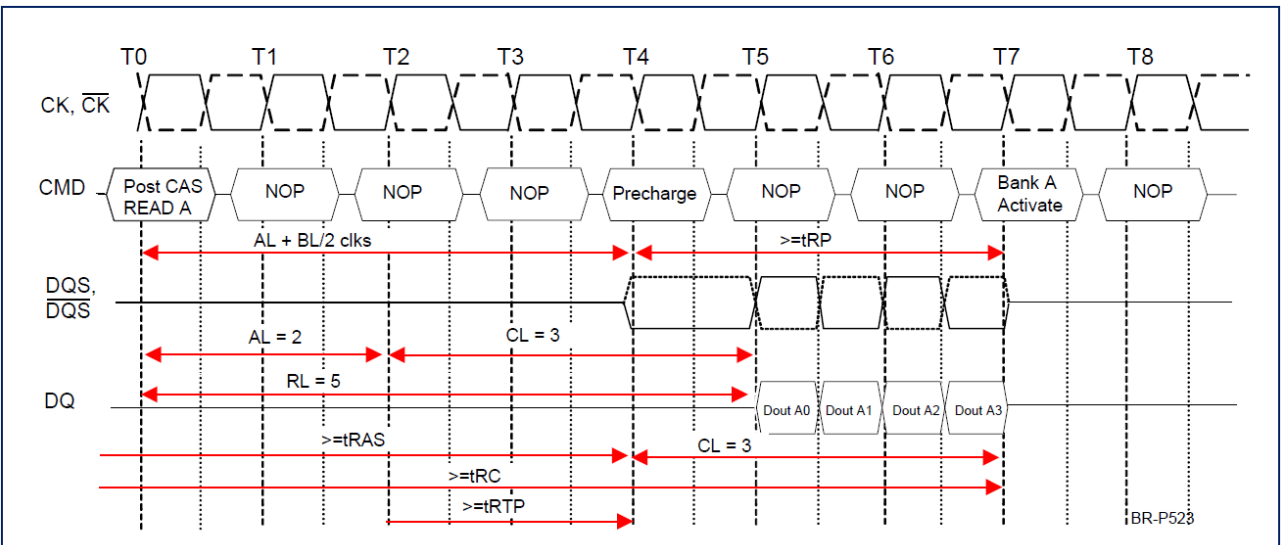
T0 T1 T2 T3 T4 T5 T6 T7 T8

CK, $\overline{CK}$

CMD

Post CAS READ A

NOP

NOP

NOP

Precharge

NOP

NOP

Bank A Activate

NOP

AL + BL/2 clks

>=tRP

DQS, $\overline{DQS}$

AL = 2

CL = 3

RL = 5

DQ

Dout A0

Dout A1

Dout A2

Dout A3

>=tRAS

CL = 3

>=tRC

>=tRTP

BR-P523